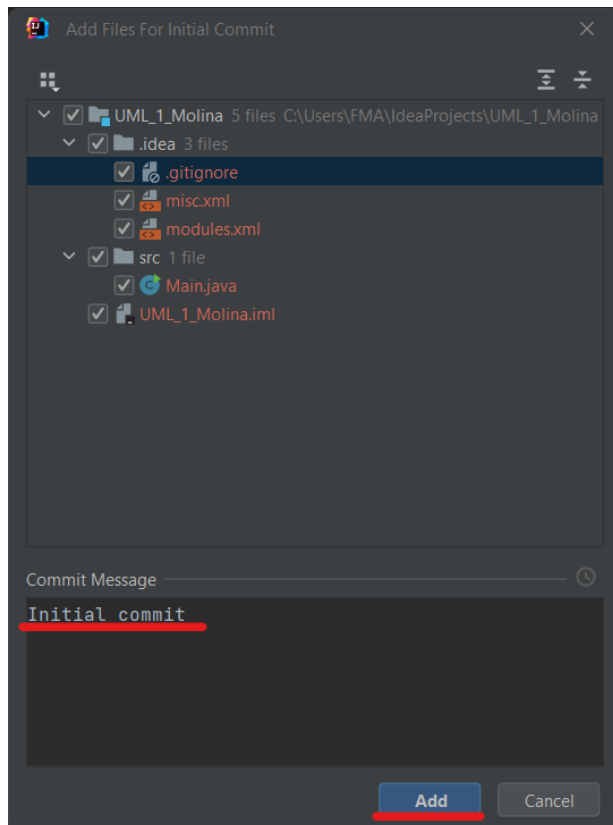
Add Files For Initial Commit

UML_1_Molina 5 files C:\Users\FMA\IdeaProjects\UML_1_Molina
.idea 3 files
.gitignore
misc.xml
modules.xml
src 1 file
Main.java
UML_1_Molina.iml

Commit Message

Initial commit

Add
Cancel